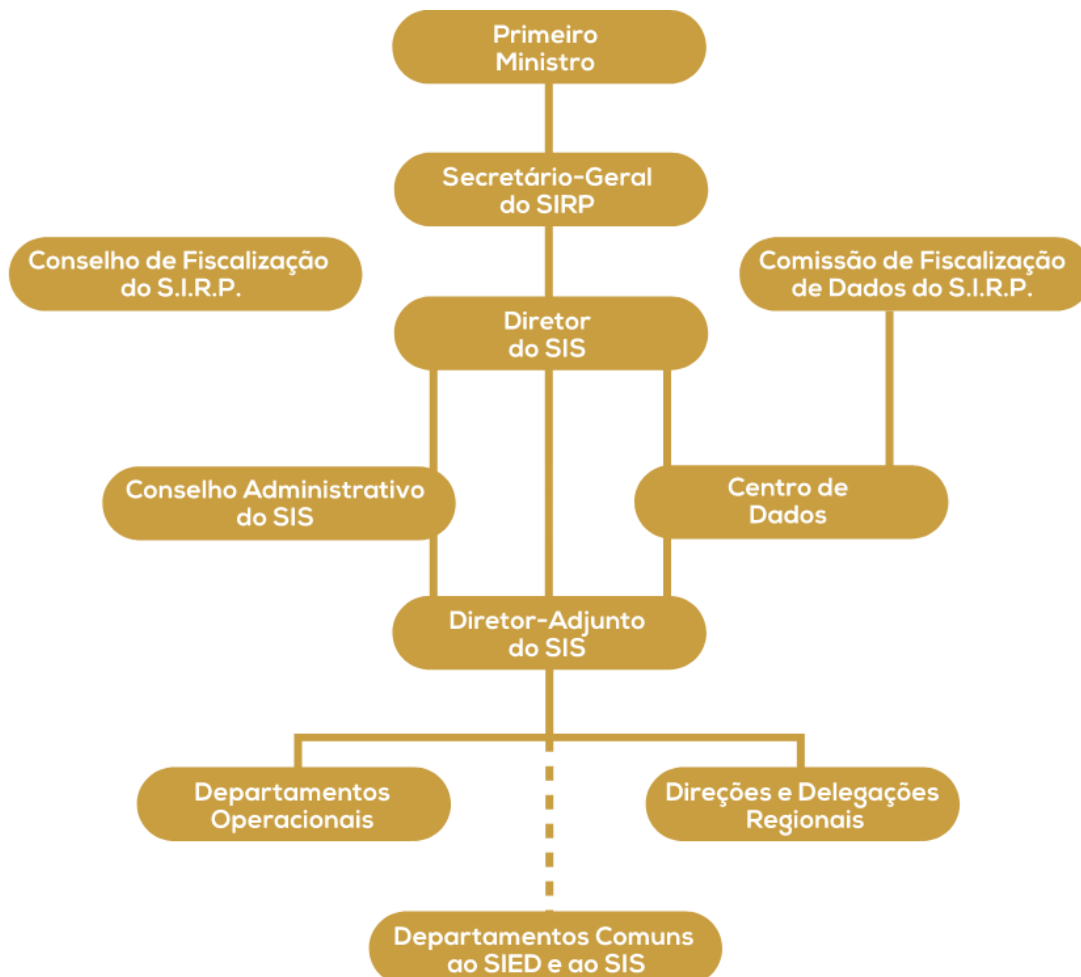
Primeiro Ministro

Secretário-Geral do SIRP

Conselho de Fiscalização do S.I.R.P.

Comissão de Fiscalização de Dados do S.I.R.P.

Diretor do SIS

Conselho Administrativo do SIS

Centro de Dados

Diretor-Adjunto do SIS

Departamentos Operacionais

Direções e Delegações Regionais

Departamentos Comuns ao SIED e ao SIS